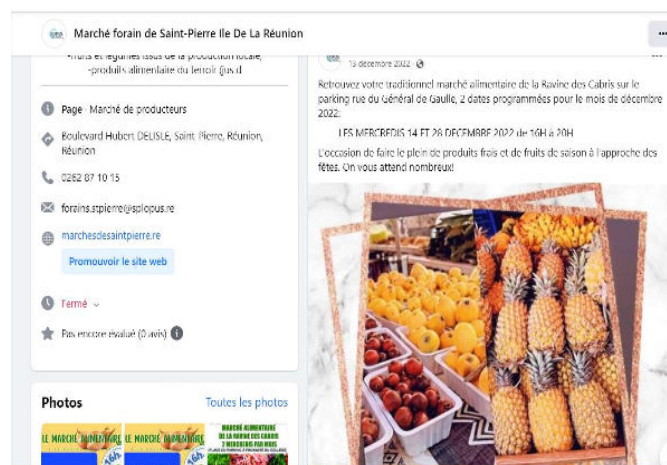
Marché forain de Saint-Pierre Ile De La Réunion

-fruits et légumes issus de la production locale,
-produits alimentaire du terroir (jus d

Page · Marché de producteurs

Boulevard Hubert DELISLE, Saint Pierre, Réunion, Réunion

0262 87 10 15

forains.spierre@splopus.re

marchesdesaintpierre.re

Promouvoir le site web

Fermé

Pas encore évalué (0 avis)

Photos

Toutes les photos

LE MARCHÉ ALIMENTAIRE

LE MARCHÉ ALIMENTAIRE

MARCHÉ ALIMENTAIRE DE LA RAVINE DES CABRIS 2 MERCREDIS PAR MOIS

13 décembre 2022

Retrouvez votre traditionnel marché alimentaire de la Ravine des Cabris sur le parking rue du Général de Gaulle, 2 dates programmées pour le mois de décembre 2022:

LES MERCREDIS 14 ET 28 DECEMBRE 2022 de 16H à 20H

L'occasion de faire le plein de produits frais et de fruits de saison à l'approche des fêtes. On vous attend nombreux!